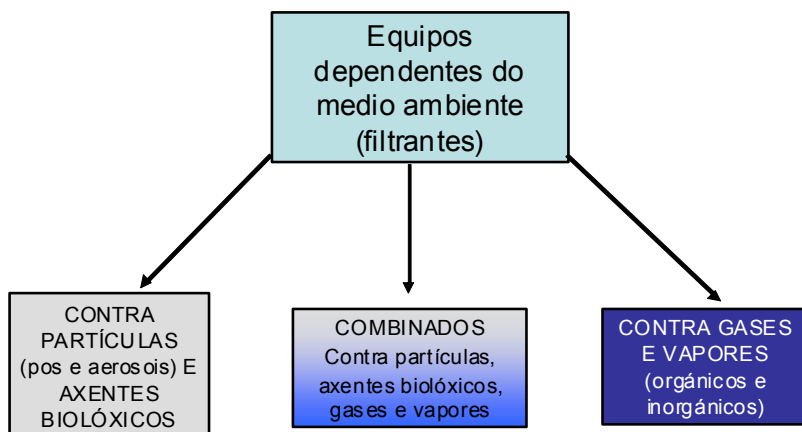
Equipos dependentes do medio ambiente (filtrantes)

CONTRA PARTÍCULAS (pos e aerosois) E AXENTES BIOLÓXICOS

COMBINADOS
Contra partículas, axentes biolóxicos, gases e vapores

CONTRA GASES E VAPORES (orgánicos e inorgánicos)